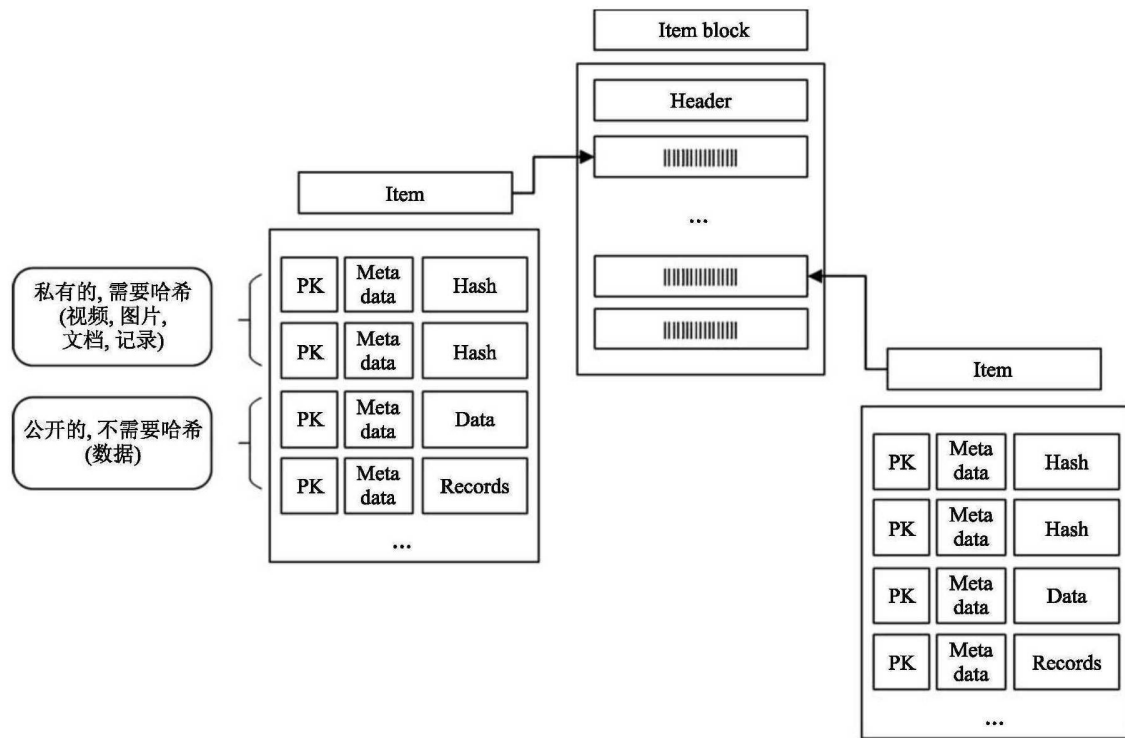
Item block

Header

...

Item

私有的, 需要哈希 (视频, 图片, 文档, 记录)

公开的, 不需要哈希 (数据)

| PK | Meta data | Hash |
|---|---|---|
| PK | Meta data | Hash |
| PK | Meta data | Data |
| PK | Meta data | Records |

...

Item

| PK | Meta data | Hash |
|---|---|---|
| PK | Meta data | Hash |
| PK | Meta data | Data |
| PK | Meta data | Records |

...